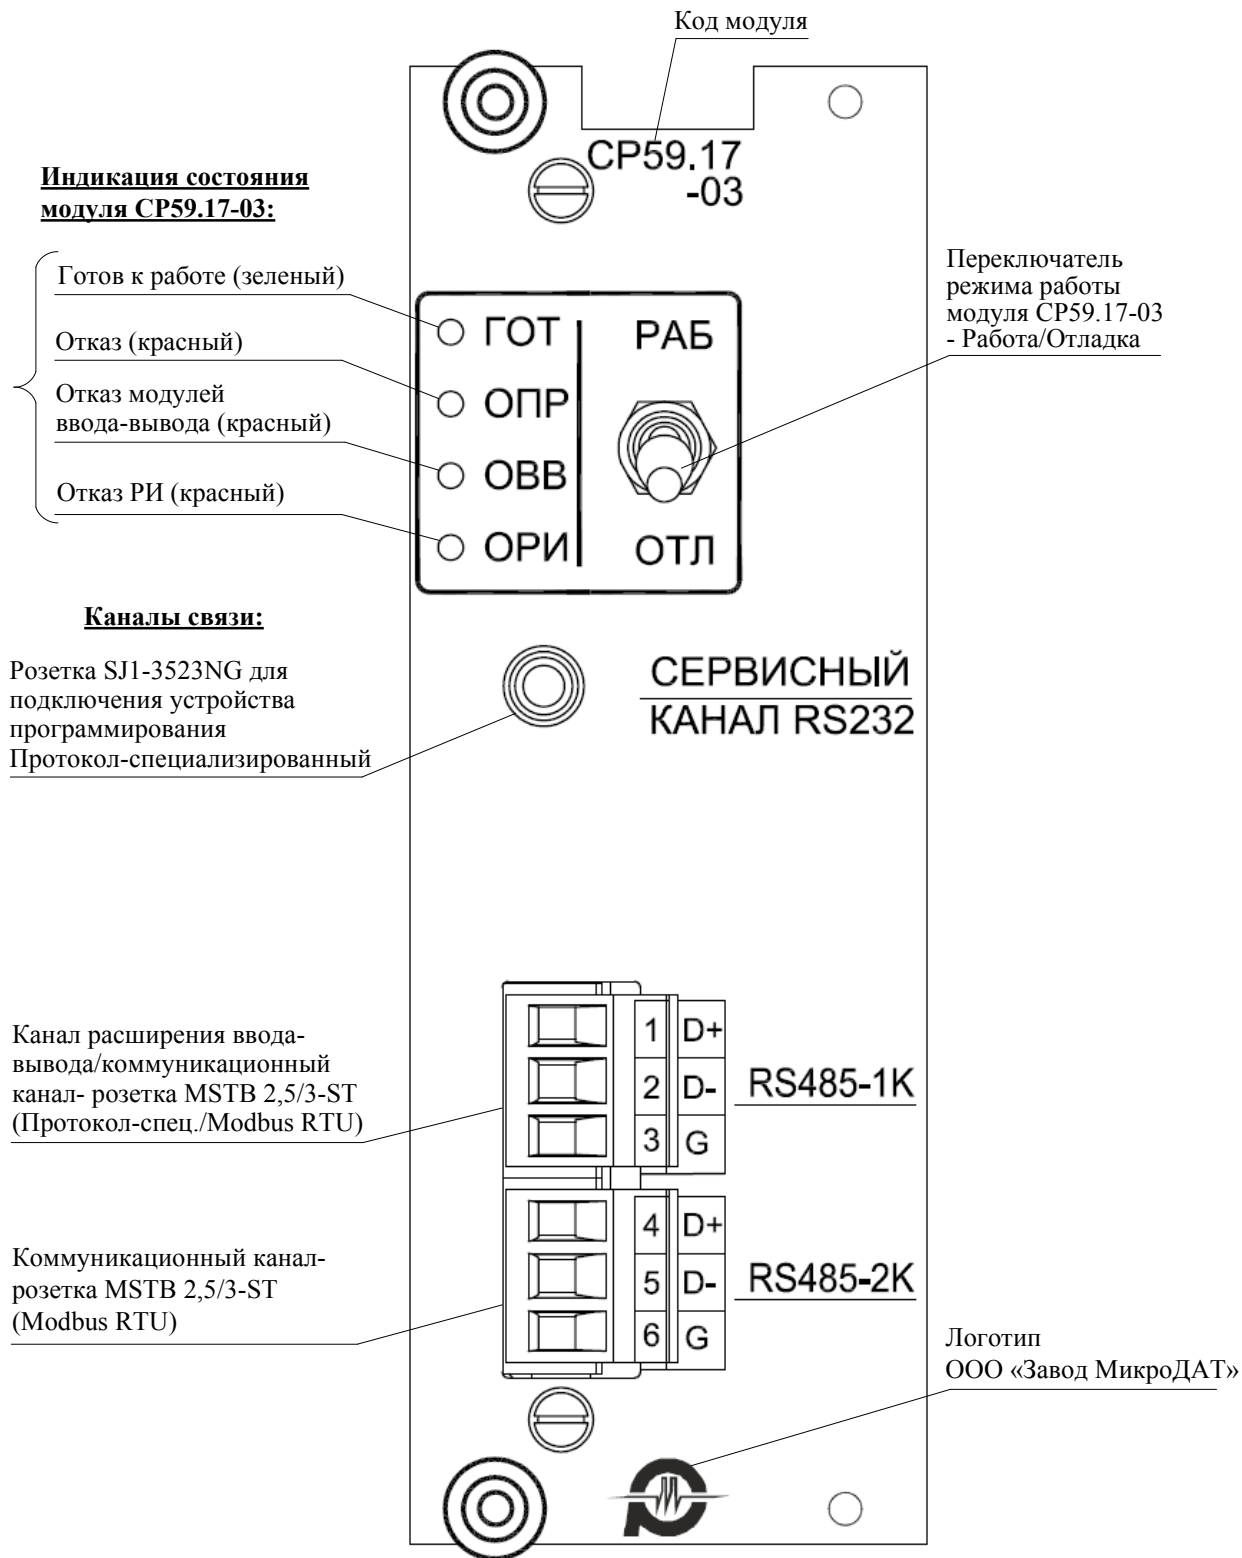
Код модуля

СР59.17 -03

Индикация состояния модуля СР59.17-03:

Готов к работе (зеленый)

Отказ (красный)

Отказ модулей ввода-вывода (красный)

Отказ РИ (красный)

ГОТ

ОПР

ОВВ

ОРИ

РАБ

ОТЛ

Переключатель режима работы модуля СР59.17-03 - Работа/Отладка

Каналы связи:

Розетка SJ1-3523NG для подключения устройства программирования Протокол-специализированный

СЕРВИСНЫЙ КАНАЛ RS232

Канал расширения ввода-вывода/коммуникационный канал- розетка MSTB 2,5/3-ST (Протокол-спец./Modbus RTU)

| 1 | D+ |
|---|---|
| 2 | D- |
| 3 | G |

RS485-1K

Коммуникационный канал-розетка MSTB 2,5/3-ST (Modbus RTU)

| 4 | D+ |
|---|---|
| 5 | D- |
| 6 | G |

RS485-2K

Логотип ООО «Завод МикроДАТ»